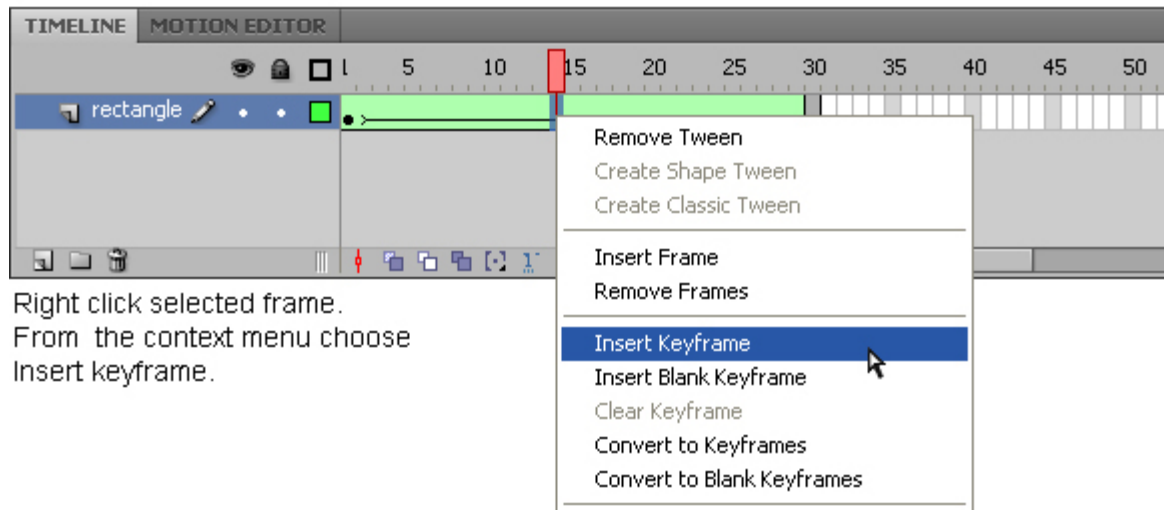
TIMELINE MOTION EDITOR

1 5 10 15 20 25 30 35 40 45 50

rectangle

Remove Tween
Create Shape Tween
Create Classic Tween

Insert Frame
Remove Frames

Insert Keyframe
Insert Blank Keyframe
Clear Keyframe
Convert to Keyframes
Convert to Blank Keyframes

Right click selected frame.
From the context menu choose
Insert keyframe.